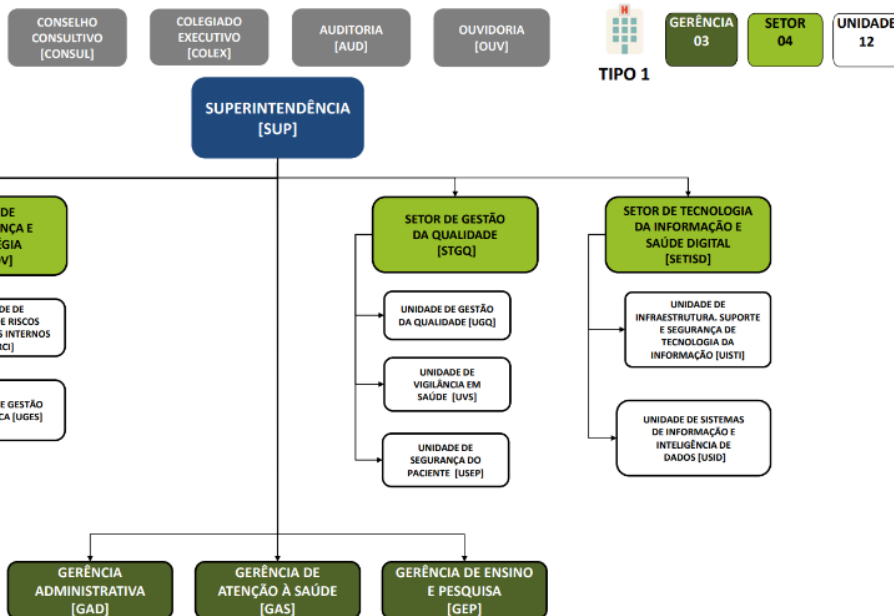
CONSELHO CONSULTIVO [CONSUL]

COLEGIADO EXECUTIVO [COLEX]

AUDITORIA [AUD]

OUVIDORIA [OUV]

TIPO 1

GERÊNCIA 03

SETOR 04

UNIDADE 12

SUPERINTENDÊNCIA [SUP]

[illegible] DE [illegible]NÇA E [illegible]ÉGIA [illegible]V]

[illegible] DE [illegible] DE RISCOS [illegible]S INTERNOS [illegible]RCI]

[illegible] DE GESTÃO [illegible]CA [UGES]

SETOR DE GESTÃO DA QUALIDADE [STGQ]

UNIDADE DE GESTÃO DA QUALIDADE [UGQ]

UNIDADE DE VIGILÂNCIA EM SAÚDE [UVS]

UNIDADE DE SEGURANÇA DO PACIENTE [USEP]

SETOR DE TECNOLOGIA DA INFORMAÇÃO E SAÚDE DIGITAL [SETISD]

UNIDADE DE INFRAESTRUTURA, SUPORTE E SEGURANÇA DE TECNOLOGIA DA INFORMAÇÃO [UISTI]

UNIDADE DE SISTEMAS DE INFORMAÇÃO E INTELIGÊNCIA DE DADOS [USID]

GERÊNCIA ADMINISTRATIVA [GAD]

GERÊNCIA DE ATENÇÃO À SAÚDE [GAS]

GERÊNCIA DE ENSINO E PESQUISA [GEP]